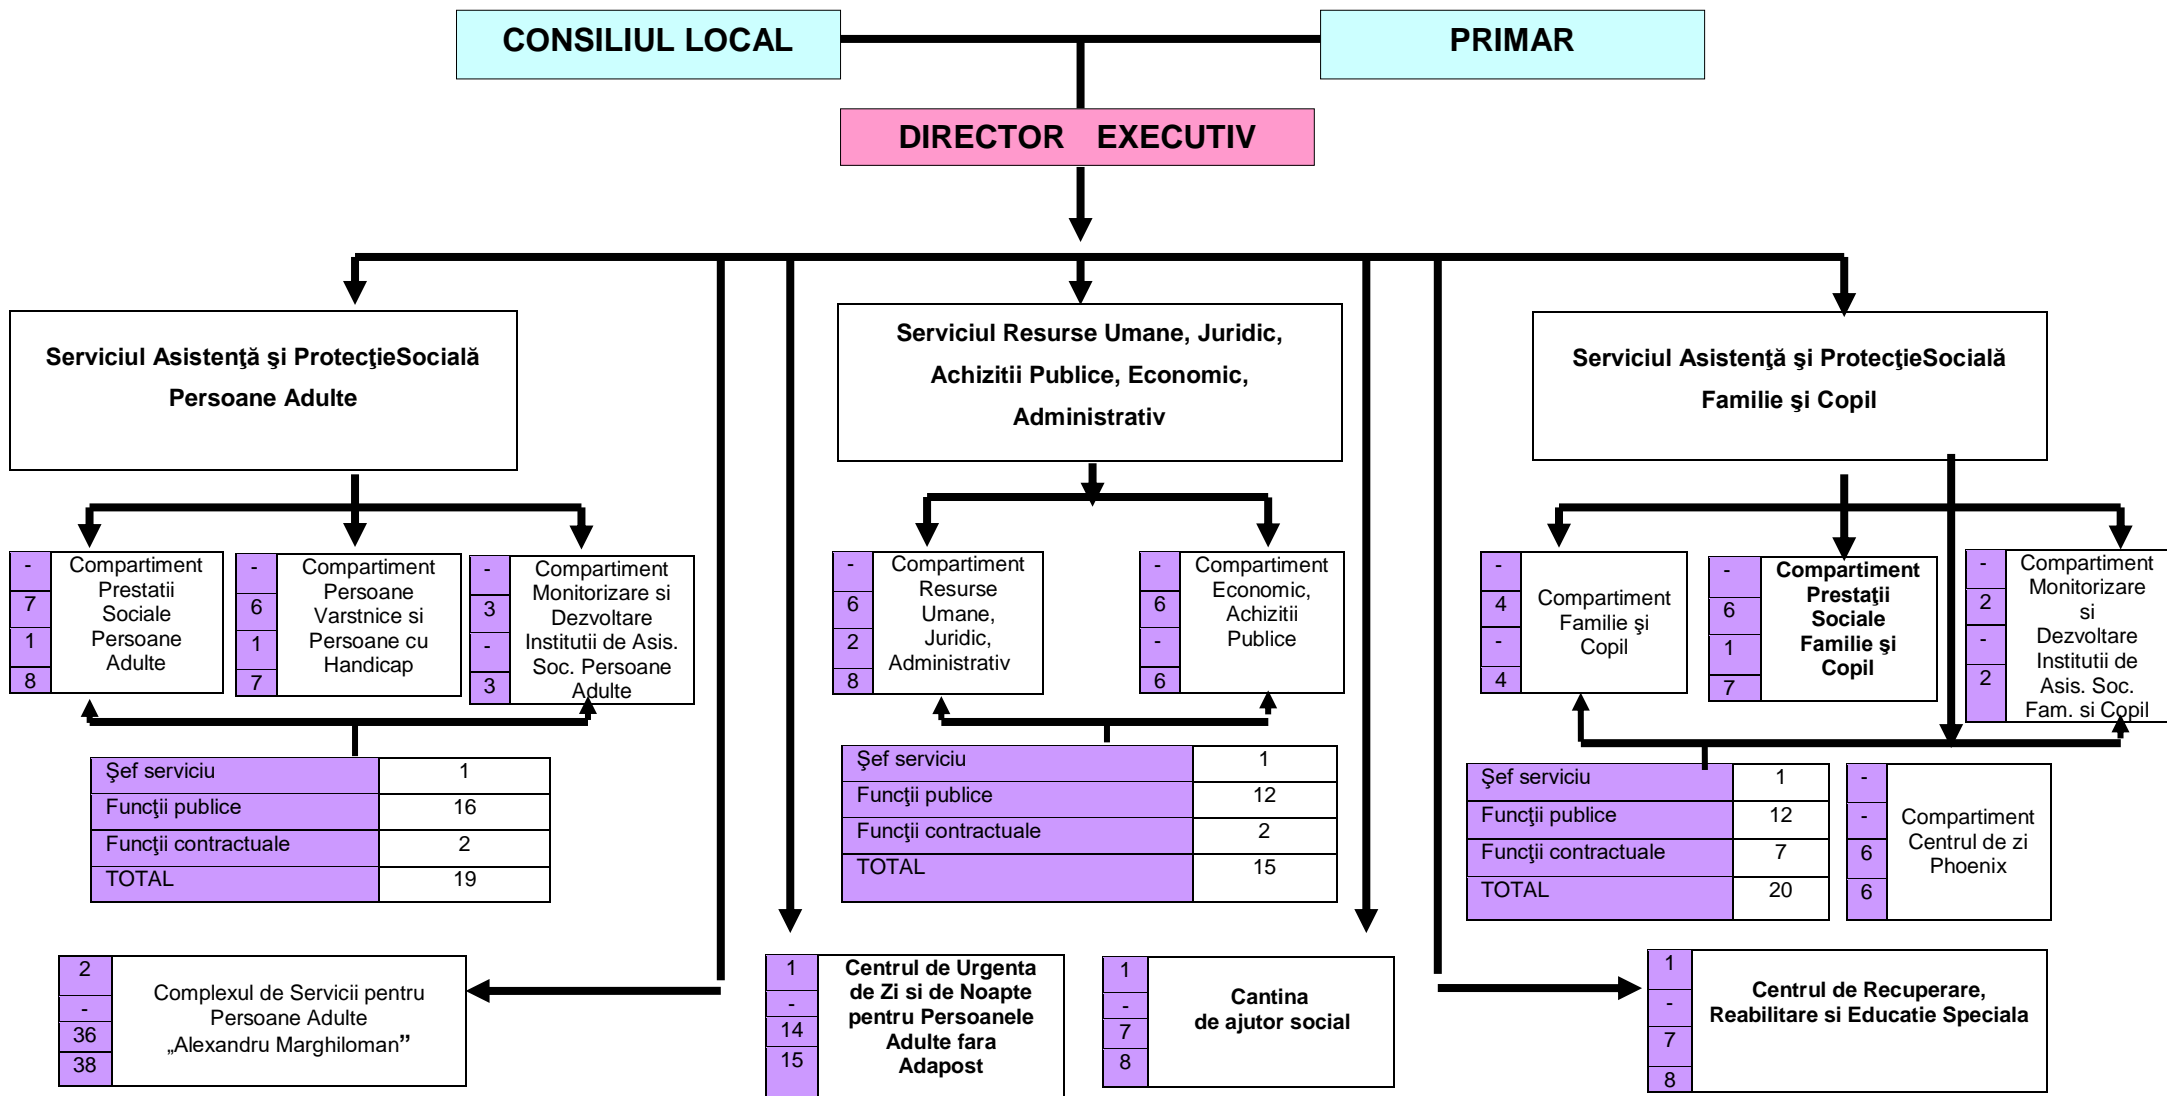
CONSILIUL LOCAL

PRIMAR

DIRECTOR EXECUTIV

Serviciul Asistenţă şi ProtecţieSocială Persoane Adulte

Serviciul Resurse Umane, Juridic, Achizitii Publice, Economic, Administrativ

Serviciul Asistenţă şi ProtecţieSocială Familie şi Copil

- 7 1 8 Compartiment Prestatii Sociale Persoane Adulte

- 6 1 7 Compartiment Persoane Varstnice si Persoane cu Handicap

- 3 - 3 Compartiment Monitorizare si Dezvoltare Institutii de Asis. Soc. Persoane Adulte

| Şef serviciu | 1 |
|---|---|
| Funcţii publice | 16 |
| Funcţii contractuale | 2 |
| TOTAL | 19 |

- 6 2 8 Compartiment Resurse Umane, Juridic, Administrativ

- 6 - 6 Compartiment Economic, Achizitii Publice

| Şef serviciu | 1 |
|---|---|
| Funcţii publice | 12 |
| Funcţii contractuale | 2 |
| TOTAL | 15 |

- 4 - 4 Compartiment Familie şi Copil

- 6 1 7 Compartiment Prestaţii Sociale Familie şi Copil

- 2 - 2 Compartiment Monitorizare si Dezvoltare Institutii de Asis. Soc. Fam. si Copil

| Şef serviciu | 1 |
|---|---|
| Funcţii publice | 12 |
| Funcţii contractuale | 7 |
| TOTAL | 20 |

- - 6 6 Compartiment Centrul de zi Phoenix

2 - 36 38 Complexul de Servicii pentru Persoane Adulte „Alexandru Marghiloman"

1 - 14 15 Centrul de Urgenta de Zi si de Noapte pentru Persoanele Adulte fara Adapost

1 - 7 8 Cantina de ajutor social

1 - 7 8 Centrul de Recuperare, Reabilitare si Educatie Speciala